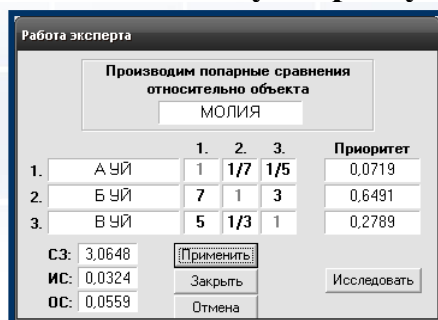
Работа эксперта

Производим попарные сравнения относительно объекта

МОЛИЯ

| | | 1. | 2. | 3. | Приоритет |
|---|---|---|---|---|---|
| 1. | А УЙ | 1 | 1/7 | 1/5 | 0,0719 |
| 2. | Б УЙ | 7 | 1 | 3 | 0,6491 |
| 3. | В УЙ | 5 | 1/3 | 1 | 0,2789 |

СЗ: 3,0648
ИС: 0,0324
ОС: 0,0559

Применить
Закрыть
Отмена

Исследовать